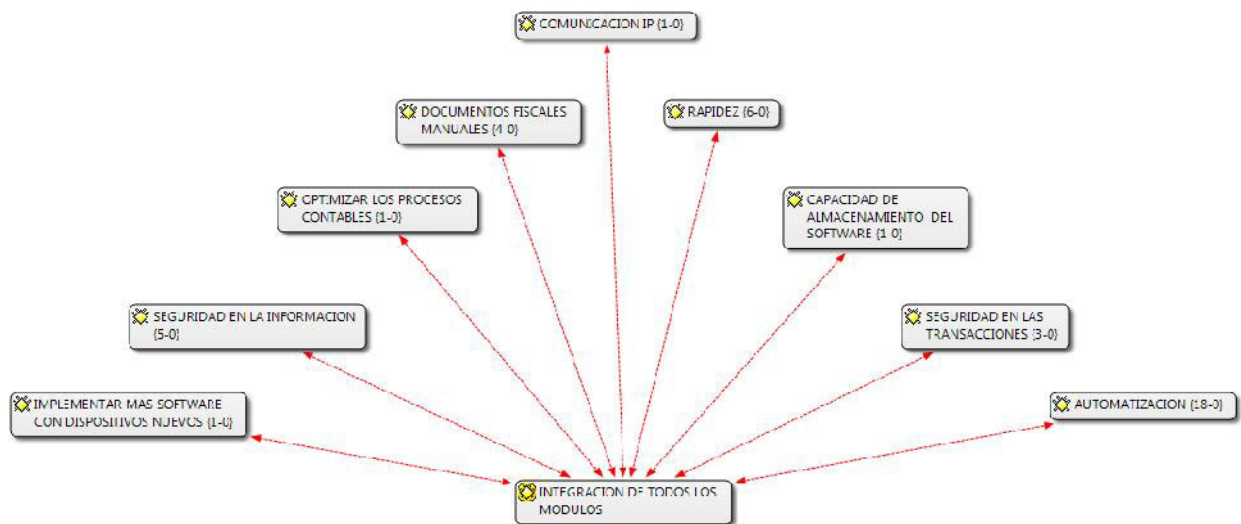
COMUNICACION IP {1-0}

DOCUMENTOS FISCALES MANUALES {4-0}

RAPIDEZ {6-0}

OPTIMIZAR LOS PROCESOS CONTABLES {1-0}

CAPACIDAD DE ALMACENAMIENTO DEL SOFTWARE {1-0}

SEGURIDAD EN LA INFORMACION {5-0}

SEGURIDAD EN LAS TRANSACCIONES {3-0}

IMPLEMENTAR MAS SOFTWARE CON DISPOSITIVOS NUEVOS {1-0}

AUTOMATIZACION {18-0}

INTEGRACION DE TODOS LOS MODULOS